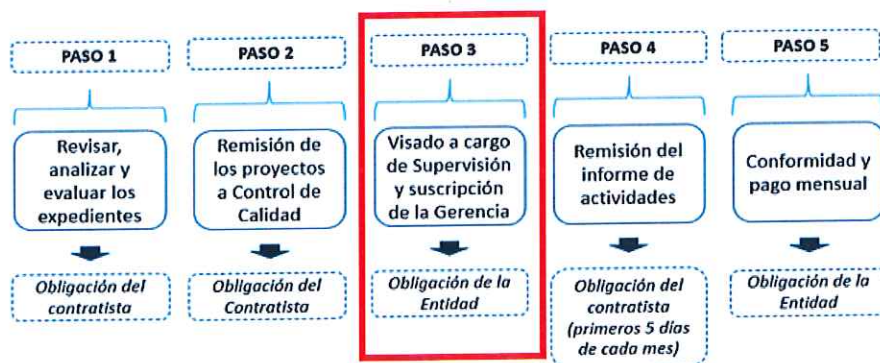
PASO 1

Revisar, analizar y evaluar los expedientes

Obligación del contratista

PASO 2

Remisión de los proyectos a Control de Calidad

Obligación del Contratista

PASO 3

Visado a cargo de Supervisión y suscripción de la Gerencia

Obligación de la Entidad

PASO 4

Remisión del informe de actividades

Obligación del contratista (primeros 5 días de cada mes)

PASO 5

Conformidad y pago mensual

Obligación de la Entidad